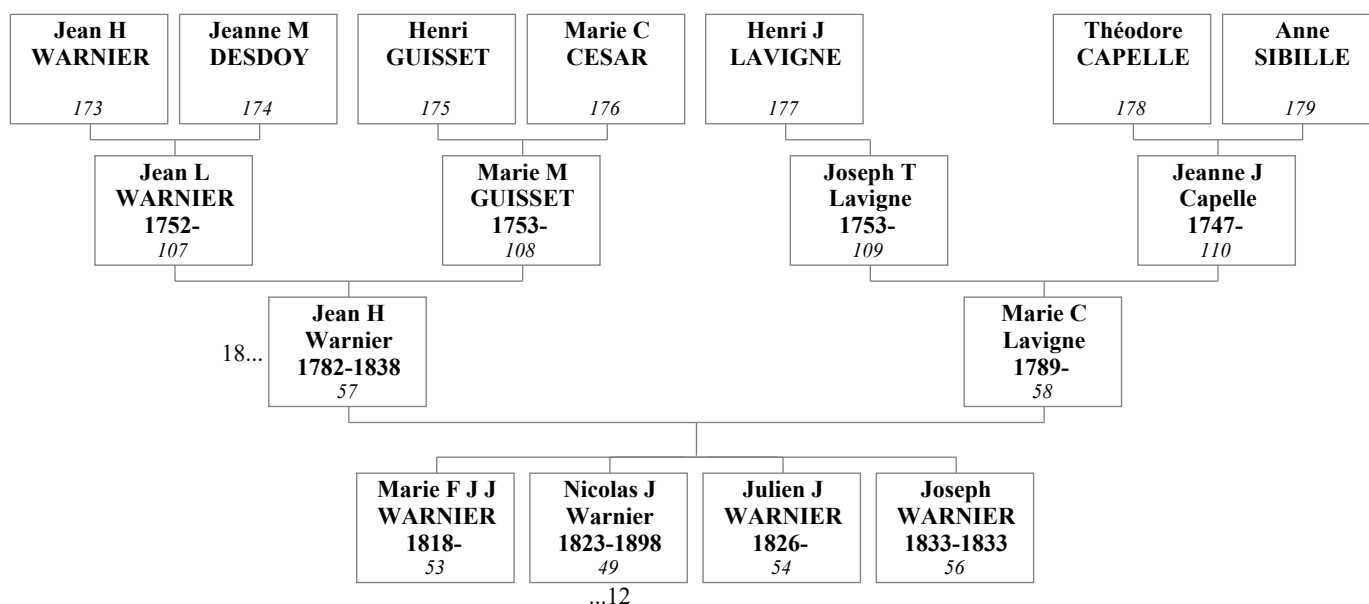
Jean H WARNIER 173

Jeanne M DESDOY 174

Henri GUISSET 175

Marie C CESAR 176

Henri J LAVIGNE 177

Théodore CAPELLE 178

Anne SIBILLE 179

Jean L WARNIER 1752- 107

Marie M GUISSET 1753- 108

Joseph T Lavigne 1753- 109

Jeanne J Capelle 1747- 110

18...

Jean H Warnier 1782-1838 57

Marie C Lavigne 1789- 58

Marie F J J WARNIER 1818- 53

Nicolas J Warnier 1823-1898 49

Julien J WARNIER 1826- 54

Joseph WARNIER 1833-1833 56

...12